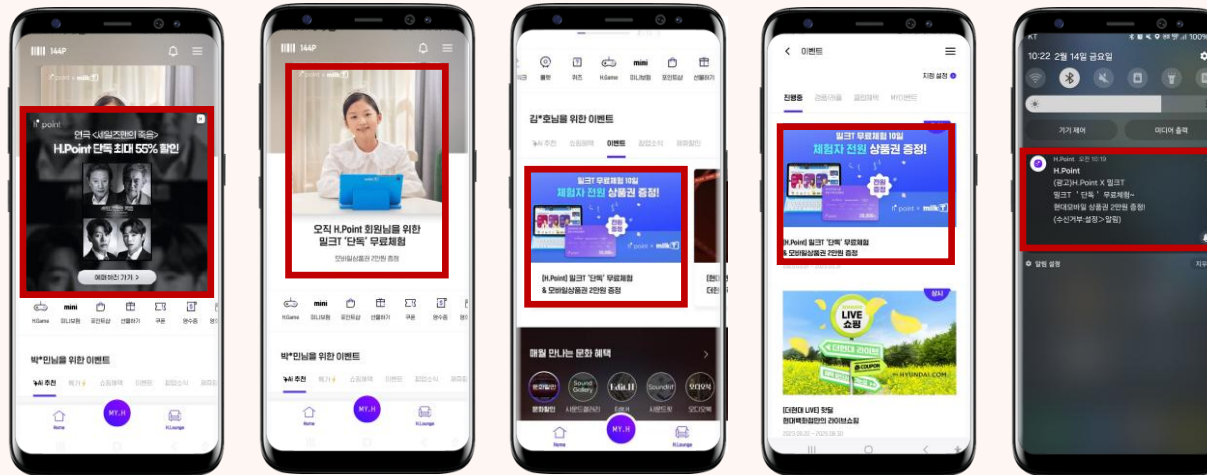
144P

H.point

연극 <사일런트의 죽음> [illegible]
H.Point 단독 최대 55% 할인!

예매하러 가기 >

H.Game 미니보험 포인트몰 선물하기 쿠폰 영수증

박*민님을 위한 이벤트

Home MY.H H.Lounge

144P

오직 H.Point 회원님을 위한
밀크T '단독' 무료체험

모바일상품권 2만원 증정

H.Game 미니보험 포인트몰 선물하기 쿠폰 영수증

박*민님을 위한 이벤트

Home MY.H H.Lounge

룰렛 퀴즈 H.Game mini 미니보험 포인트몰 선물하기

김*호님을 위한 이벤트

이벤트

밀크T 무료체험 10일
체험자 전원 상품권 증정!

H.point × milkT

[H.Point] 밀크T '단독' 무료체험
& 모바일상품권 2만원 증정

매월 만나는 문화 혜택

문화할인

Home MY.H H.Lounge

< 이벤트

진행중

밀크T 무료체험 10일
체험자 전원 상품권 증정!

H.point × milkT

[H.Point] 밀크T '단독' 무료체험
& 모바일상품권 2만원 증정

LIVE 쇼핑

[더현대 LIVE] 핫딜
현대백화점만의 라이브쇼핑

KT
10:22 2월 14일 금요일

기기 제어 미디어 출력

H.Point 오전 10:19
H.Point
(광고)H.Point X 밀크T
밀크T '단독' 무료체험~
현대모바일 상품권 2만원 증정!
(수신거부:설정>알림)

알림 설정